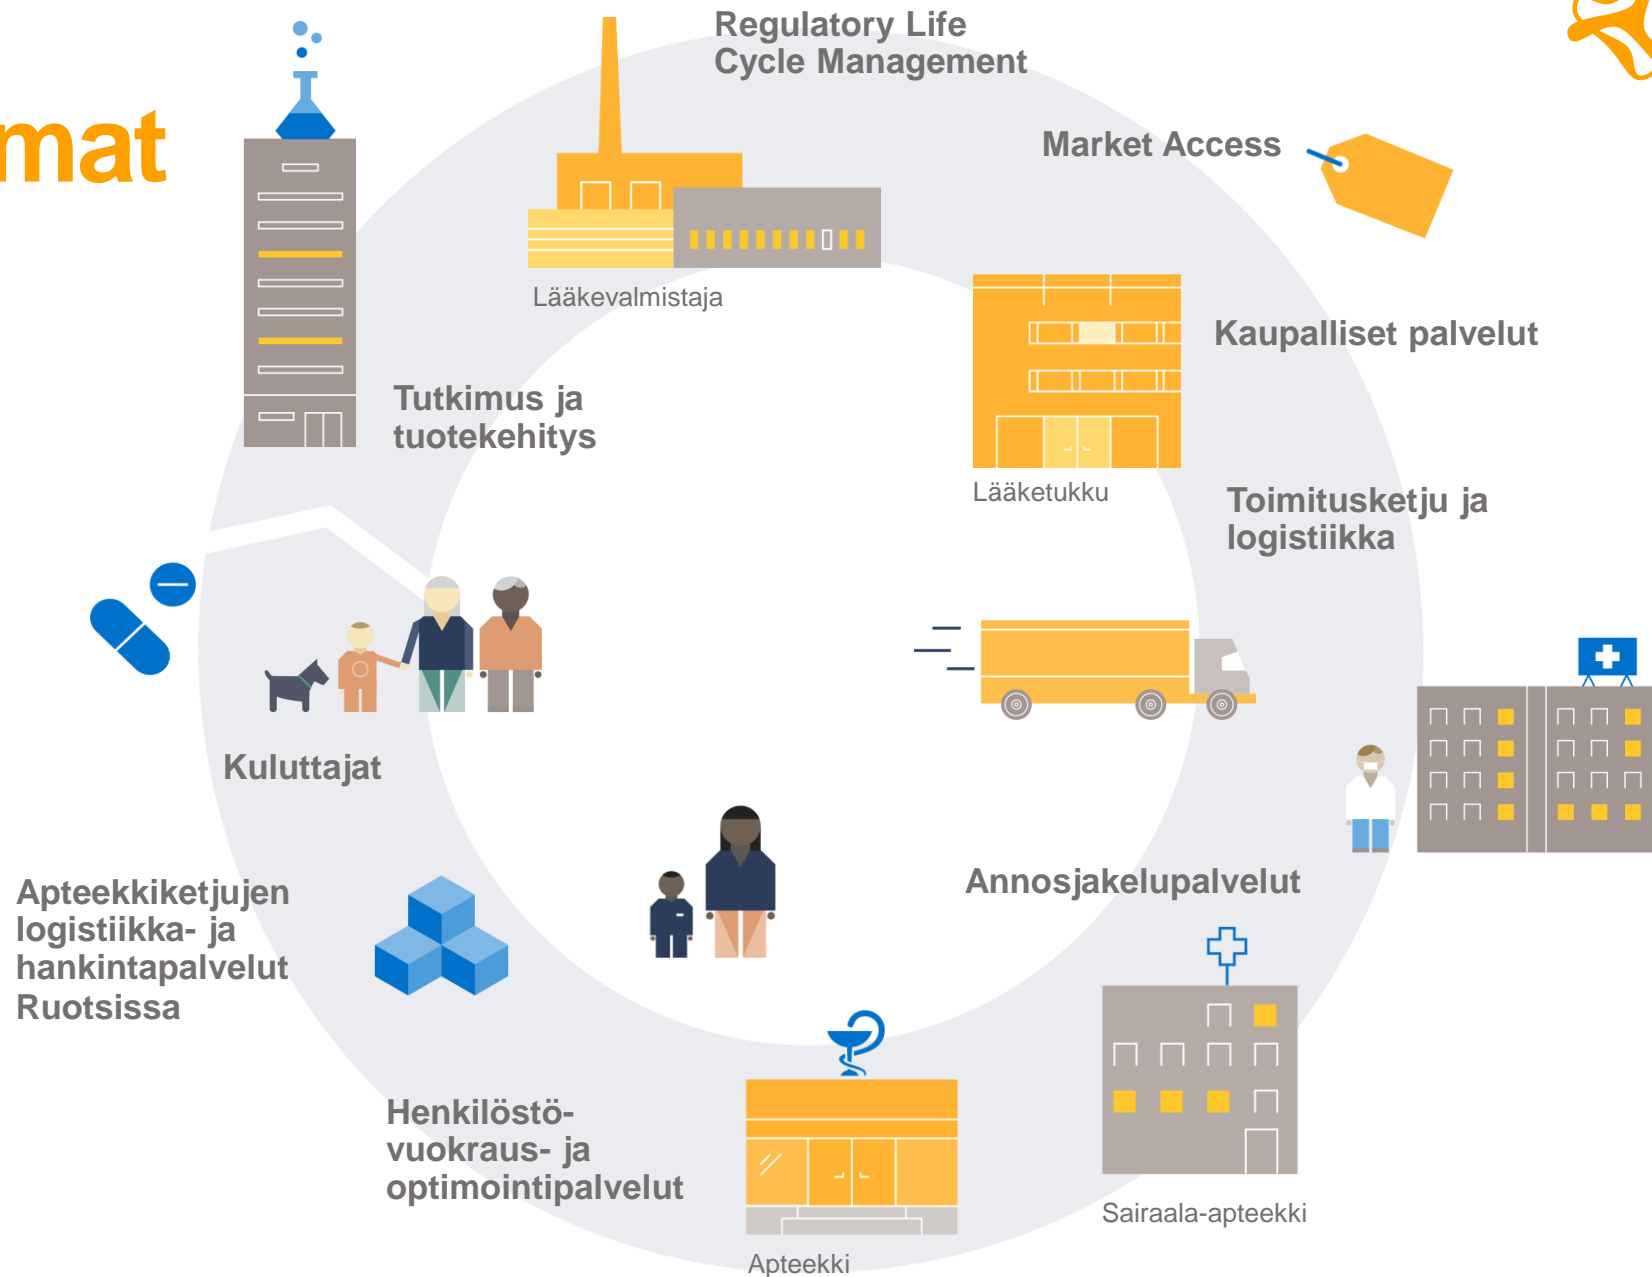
mat

Regulatory Life Cycle Management

Market Access

Lääkevalmistaja

Kaupalliset palvelut

Tutkimus ja tuotekehitys

Lääketukku

Toimitusketju ja logistiikka

Kuluttajat

Annosjakelupalvelut

Apteekkiketjujen logistiikka- ja hankintapalvelut Ruotsissa

Henkilöstövuokraus- ja optimointipalvelut

Sairaala-apteekki

Apteekki